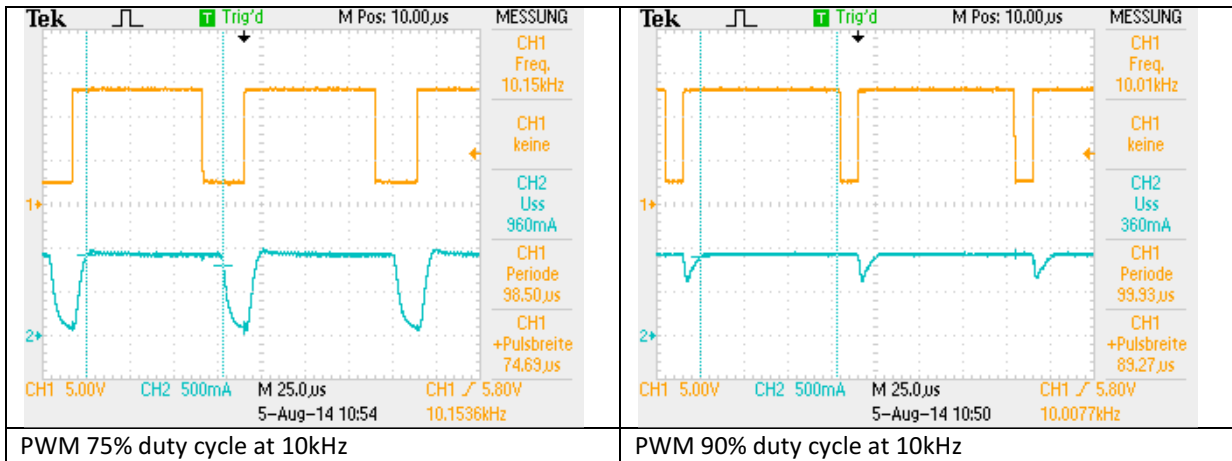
| Tek Trig'd M Pos: 10.00µs MESSUNG CH1 Freq. 10.15kHz CH1 keine CH2 Uss 960mA CH1 Periode 98.50µs CH1 +Pulsbreite 74.69µs 1 2 CH1 5.00V CH2 500mA M 25.0µs CH1 5.80V 5-Aug-14 10:54 10.1536kHz | Tek Trig'd M Pos: 10.00µs MESSUNG CH1 Freq. 10.01kHz CH1 keine CH2 Uss 360mA CH1 Periode 99.93µs CH1 +Pulsbreite 89.27µs 1 2 CH1 5.00V CH2 500mA M 25.0µs CH1 5.80V 5-Aug-14 10:50 10.0077kHz |
|---|---|
| PWM 75% duty cycle at 10kHz | PWM 90% duty cycle at 10kHz |